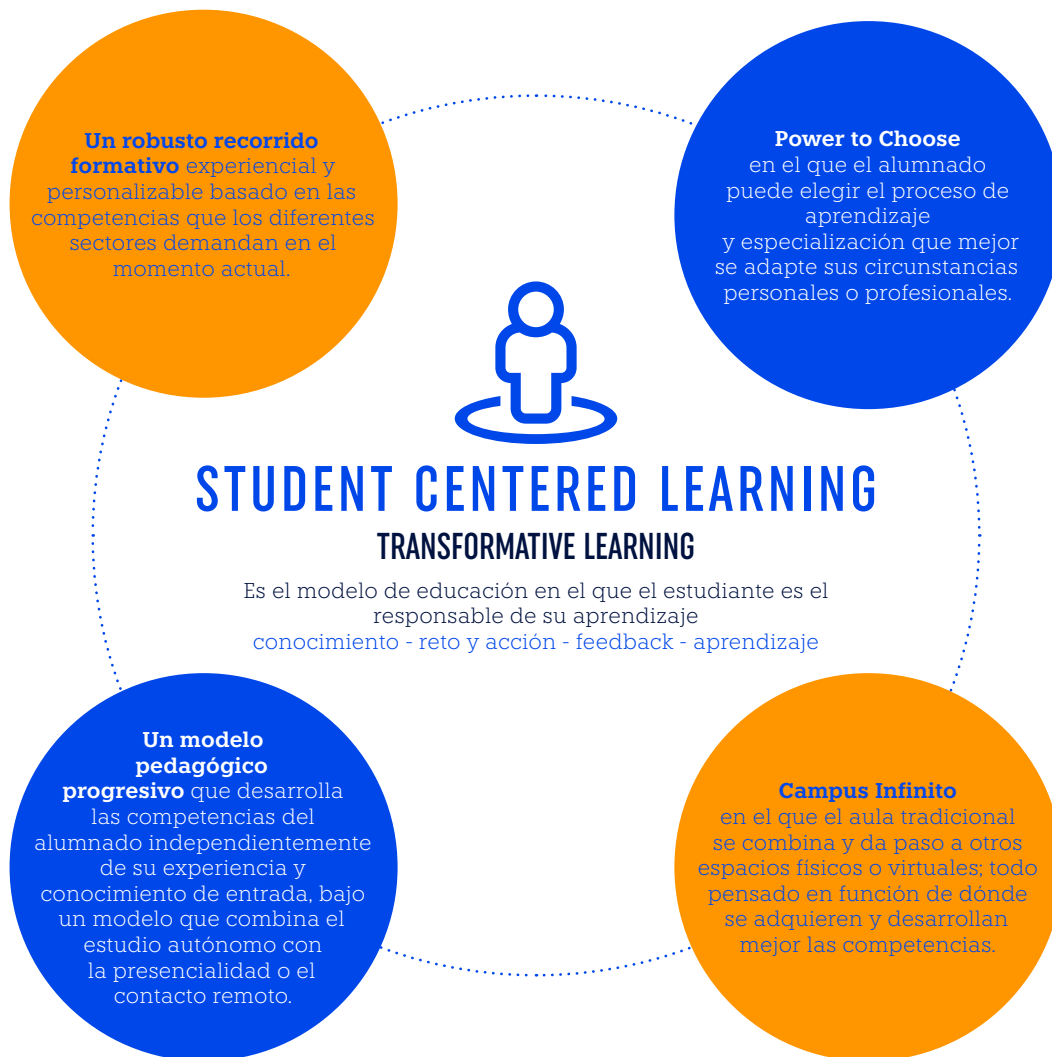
**Un robusto recorrido formativo** experiencial y personalizable basado en las competencias que los diferentes sectores demandan en el momento actual.

**Power to Choose** en el que el alumnado puede elegir el proceso de aprendizaje y especialización que mejor se adapte sus circunstancias personales o profesionales.

STUDENT CENTERED LEARNING

TRANSFORMATIVE LEARNING

Es el modelo de educación en el que el estudiante es el responsable de su aprendizaje

conocimiento - reto y acción - feedback - aprendizaje

**Un modelo pedagógico progresivo** que desarrolla las competencias del alumnado independientemente de su experiencia y conocimiento de entrada, bajo un modelo que combina el estudio autónomo con la presencialidad o el contacto remoto.

**Campus Infinito** en el que el aula tradicional se combina y da paso a otros espacios físicos o virtuales; todo pensado en función de dónde se adquieren y desarrollan mejor las competencias.